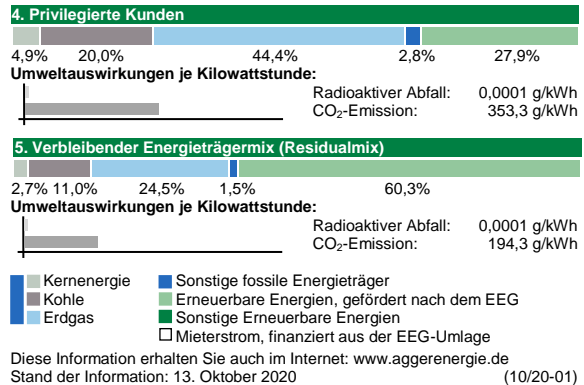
4. Privilegierte Kunden

4,9% 20,0% 44,4% 2,8% 27,9%

Umweltauswirkungen je Kilowattstunde:

Radioaktiver Abfall: 0,0001 g/kWh
$CO_2$-Emission: 353,3 g/kWh

5. Verbleibender Energieträgermix (Residualmix)

2,7% 11,0% 24,5% 1,5% 60,3%

Umweltauswirkungen je Kilowattstunde:

Radioaktiver Abfall: 0,0001 g/kWh
$CO_2$-Emission: 194,3 g/kWh

Kernenergie
Kohle
Erdgas
Sonstige fossile Energieträger
Erneuerbare Energien, gefördert nach dem EEG
Sonstige Erneuerbare Energien
Mieterstrom, finanziert aus der EEG-Umlage

Diese Information erhalten Sie auch im Internet: www.aggerenergie.de
Stand der Information: 13. Oktober 2020 (10/20-01)